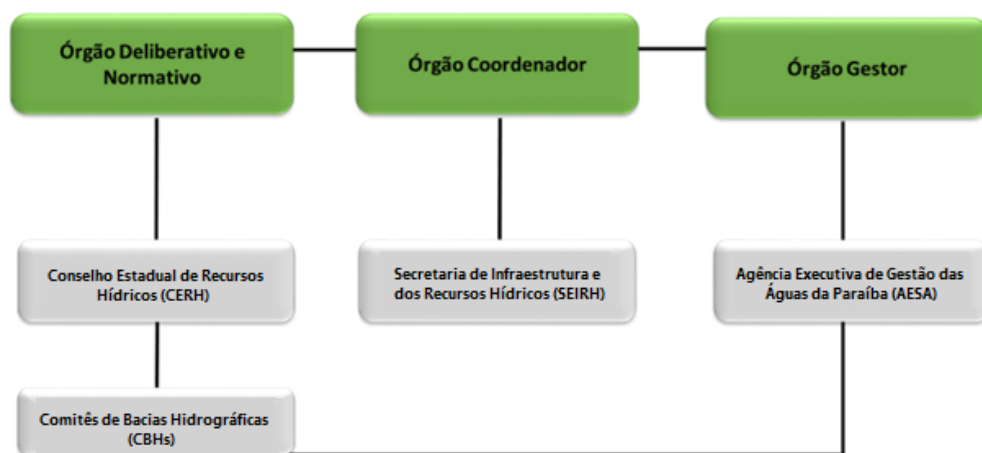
Órgão Deliberativo e Normativo

Órgão Coordenador

Órgão Gestor

Conselho Estadual de Recursos Hídricos (CERH)

Secretaria de Infraestrutura e dos Recursos Hídricos (SEIRH)

Agência Executiva de Gestão das Águas da Paraíba (AESA)

Comitês de Bacias Hidrográficas (CBHs)